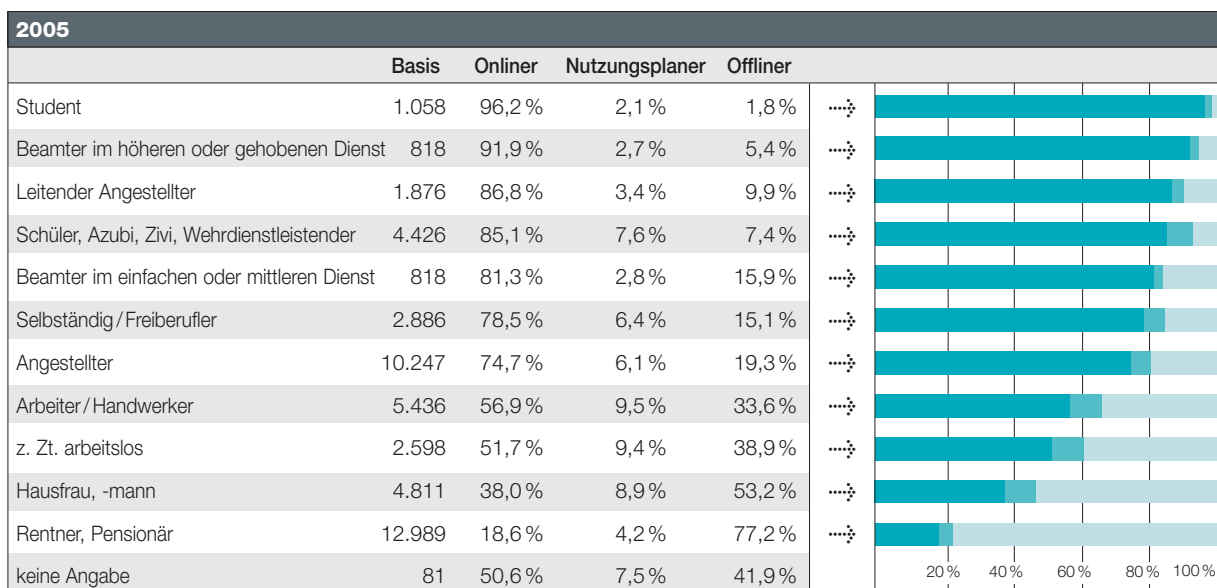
2005

|  | Basis | Onliner | Nutzungsplaner | Offliner |
|---|---|---|---|---|
| Student | 1.058 | 96,2 % | 2,1 % | 1,8 % |
| Beamter im höheren oder gehobenen Dienst | 818 | 91,9 % | 2,7 % | 5,4 % |
| Leitender Angestellter | 1.876 | 86,8 % | 3,4 % | 9,9 % |
| Schüler, Azubi, Zivi, Wehrdienstleistender | 4.426 | 85,1 % | 7,6 % | 7,4 % |
| Beamter im einfachen oder mittleren Dienst | 818 | 81,3 % | 2,8 % | 15,9 % |
| Selbständig / Freiberufler | 2.886 | 78,5 % | 6,4 % | 15,1 % |
| Angestellter | 10.247 | 74,7 % | 6,1 % | 19,3 % |
| Arbeiter / Handwerker | 5.436 | 56,9 % | 9,5 % | 33,6 % |
| z. Zt. arbeitslos | 2.598 | 51,7 % | 9,4 % | 38,9 % |
| Hausfrau, -mann | 4.811 | 38,0 % | 8,9 % | 53,2 % |
| Rentner, Pensionär | 12.989 | 18,6 % | 4,2 % | 77,2 % |
| keine Angabe | 81 | 50,6 % | 7,5 % | 41,9 % |

20 % 40 % 60 % 80 % 100 %